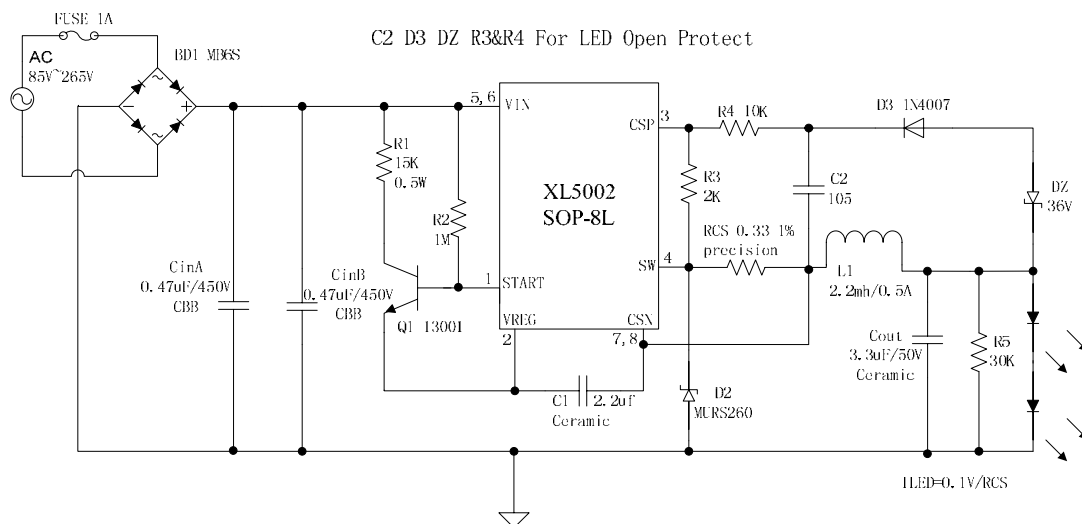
FUSE 1A

C2 D3 DZ R3&R4 For LED Open Protect

AC
85V~265V

BD1 MB6S

R1
15K
0.5W

R2
1M

5,6
VIN

1
START

2
VREG

XL5002
SOP-8L

3
CSP

4
SW

CSN
7,8

R4 10K

D3 1N4007

R3
2K

C2
105

DZ
36V

RCS 0.33 1%
precision

L1
2.2mh/0.5A

CinA
0.47uF/450V
CBB

CinB
0.47uF/450V
CBB

Q1 13001

C1
2.2uf
Ceramic

D2
MURS260

Cout
3.3uF/50V
Ceramic

R5
30K

ILED=0.1V/RCS